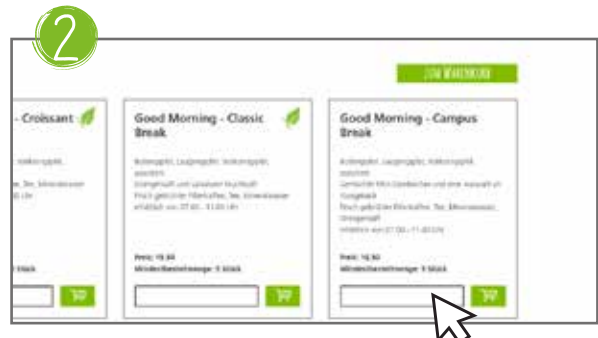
2

ZUM WARENKORB

- Croissant

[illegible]

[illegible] Stück

Good Morning - Classic Break

Butterspitz, Laugengebäck, Vollkornspitz, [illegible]

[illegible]

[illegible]

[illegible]

Preis: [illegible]

Mindestbestellmenge: 5 Stück

Good Morning - Campus Break

Butterspitz, Laugengebäck, Vollkornspitz, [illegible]

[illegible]

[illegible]

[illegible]

Preis: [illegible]

Mindestbestellmenge: 5 Stück